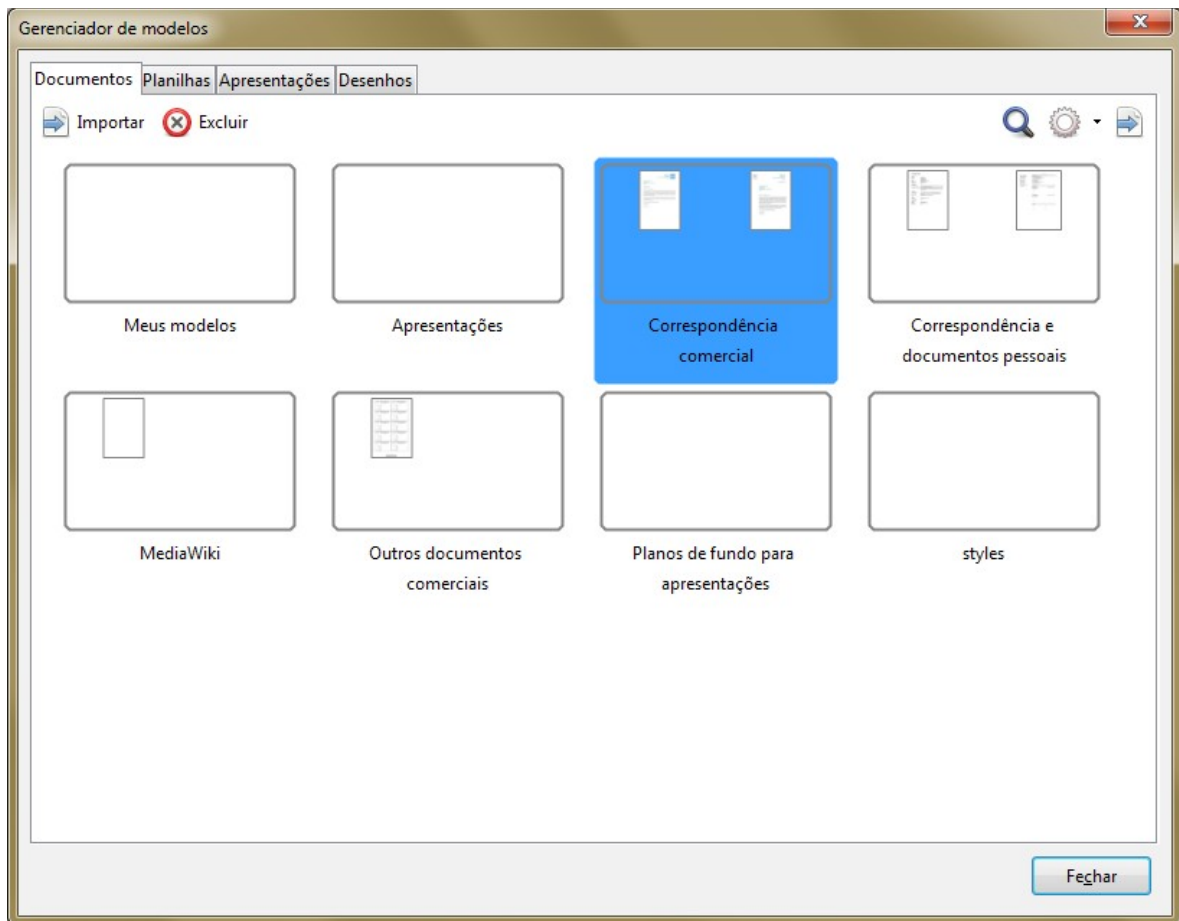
Gerenciador de modelos

Documentos Planilhas Apresentações Desenhos

Importar Excluir

Meus modelos

Apresentações

Correspondência comercial

Correspondência e documentos pessoais

MediaWiki

Outros documentos comerciais

Planos de fundo para apresentações

styles

Fechar